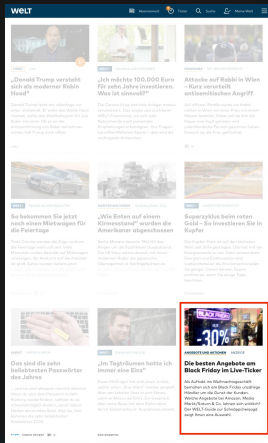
WELT

Abonnement

Suche

Meine Welt

„Donald Trump versteht sich als moderner Robin Hood"

„Ich möchte 100.000 Euro für zehn Jahre investieren. Was ist sinnvoll?"

Attacke auf Rabbi in Wien – Kurz verurteilt antisemitischen Angriff

So bekommen Sie jetzt noch einen Mietwagen für die Feiertage

„Wie Enten auf einem Kirmesstand" wurden die Amerikaner abgeschossen

Superyachts beim roten Grid – So investieren Sie in Kupfer

Das sind die zehn beliebtesten Passwörter des Jahres

„Im Tagebuch hatte ich immer eine Etsy"

-30%

ANGEBOTE UND AKTIONEN

Die besten Angebote am Black Friday im Live-Ticker

Als Auftakt ins Weihnachtsgeschäft bereithen sich am Black Friday zahllose Händler um die Gunst der Kunden. Große Händler wie Amazon, Media Markt/Saturn & Co. lehnen sich zurück! Das WELT-Guide zur Schnäppchenjagd zeigt Ihnen eine Auswahl.